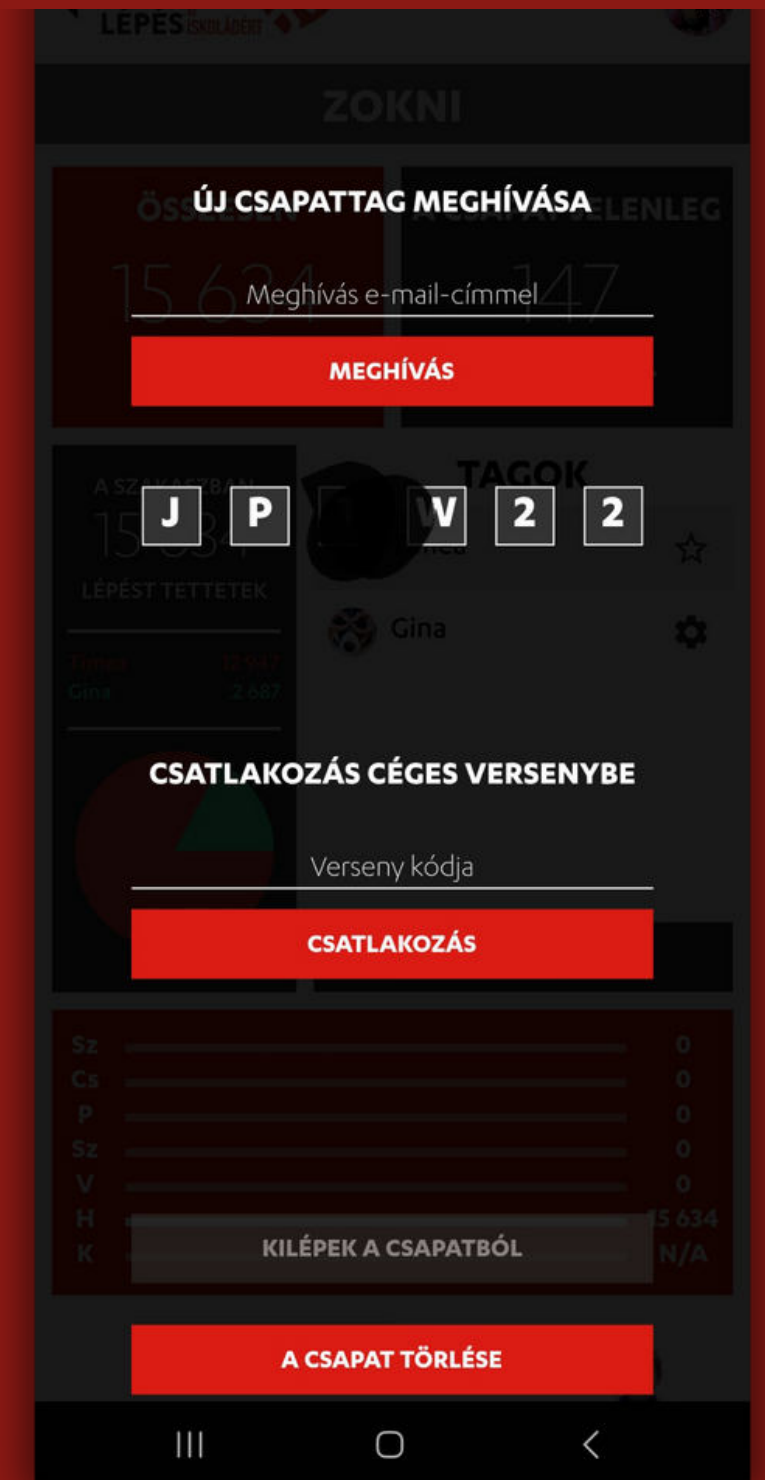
LÉPÉS ISKOLÁÉRT

ZOKNI

ÖSSZESEN

15 634

A CSAPAT JELENLEG

147

ÚJ CSAPATTAG MEGHÍVÁSA

Meghívás e-mail-címmel

MEGHÍVÁS

A SZAKASZBAN

15 634

LÉPÉST TETTETEK

TAGOK

J P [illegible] W 2 2

Gina

CSATLAKOZÁS CÉGES VERSENYBE

Verseny kódja

CSATLAKOZÁS

Sz 0
Cs 0
P 0
Sz 0
V 0
H 15 634
K N/A

KILÉPEK A CSAPATBÓL

A CSAPAT TÖRLÉSE